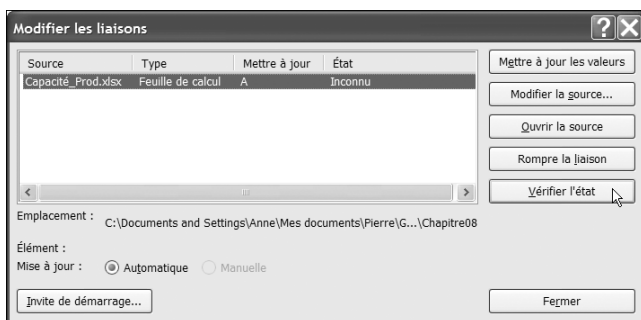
Modifier les liaisons

| Source | Type | Mettre à jour | État |
|---|---|---|---|
| Capacité_Prod.xlsx | Feuille de calcul | A | Inconnu |

Mettre à jour les valeurs
Modifier la source...
Ouvrir la source
Rompre la liaison
Vérifier l'état

Emplacement : C:\Documents and Settings\Anne\Mes documents\Pierre\G...\Chapitre08

Élément :
Mise à jour : Automatique Manuelle

Invite de démarrage...
Fermer